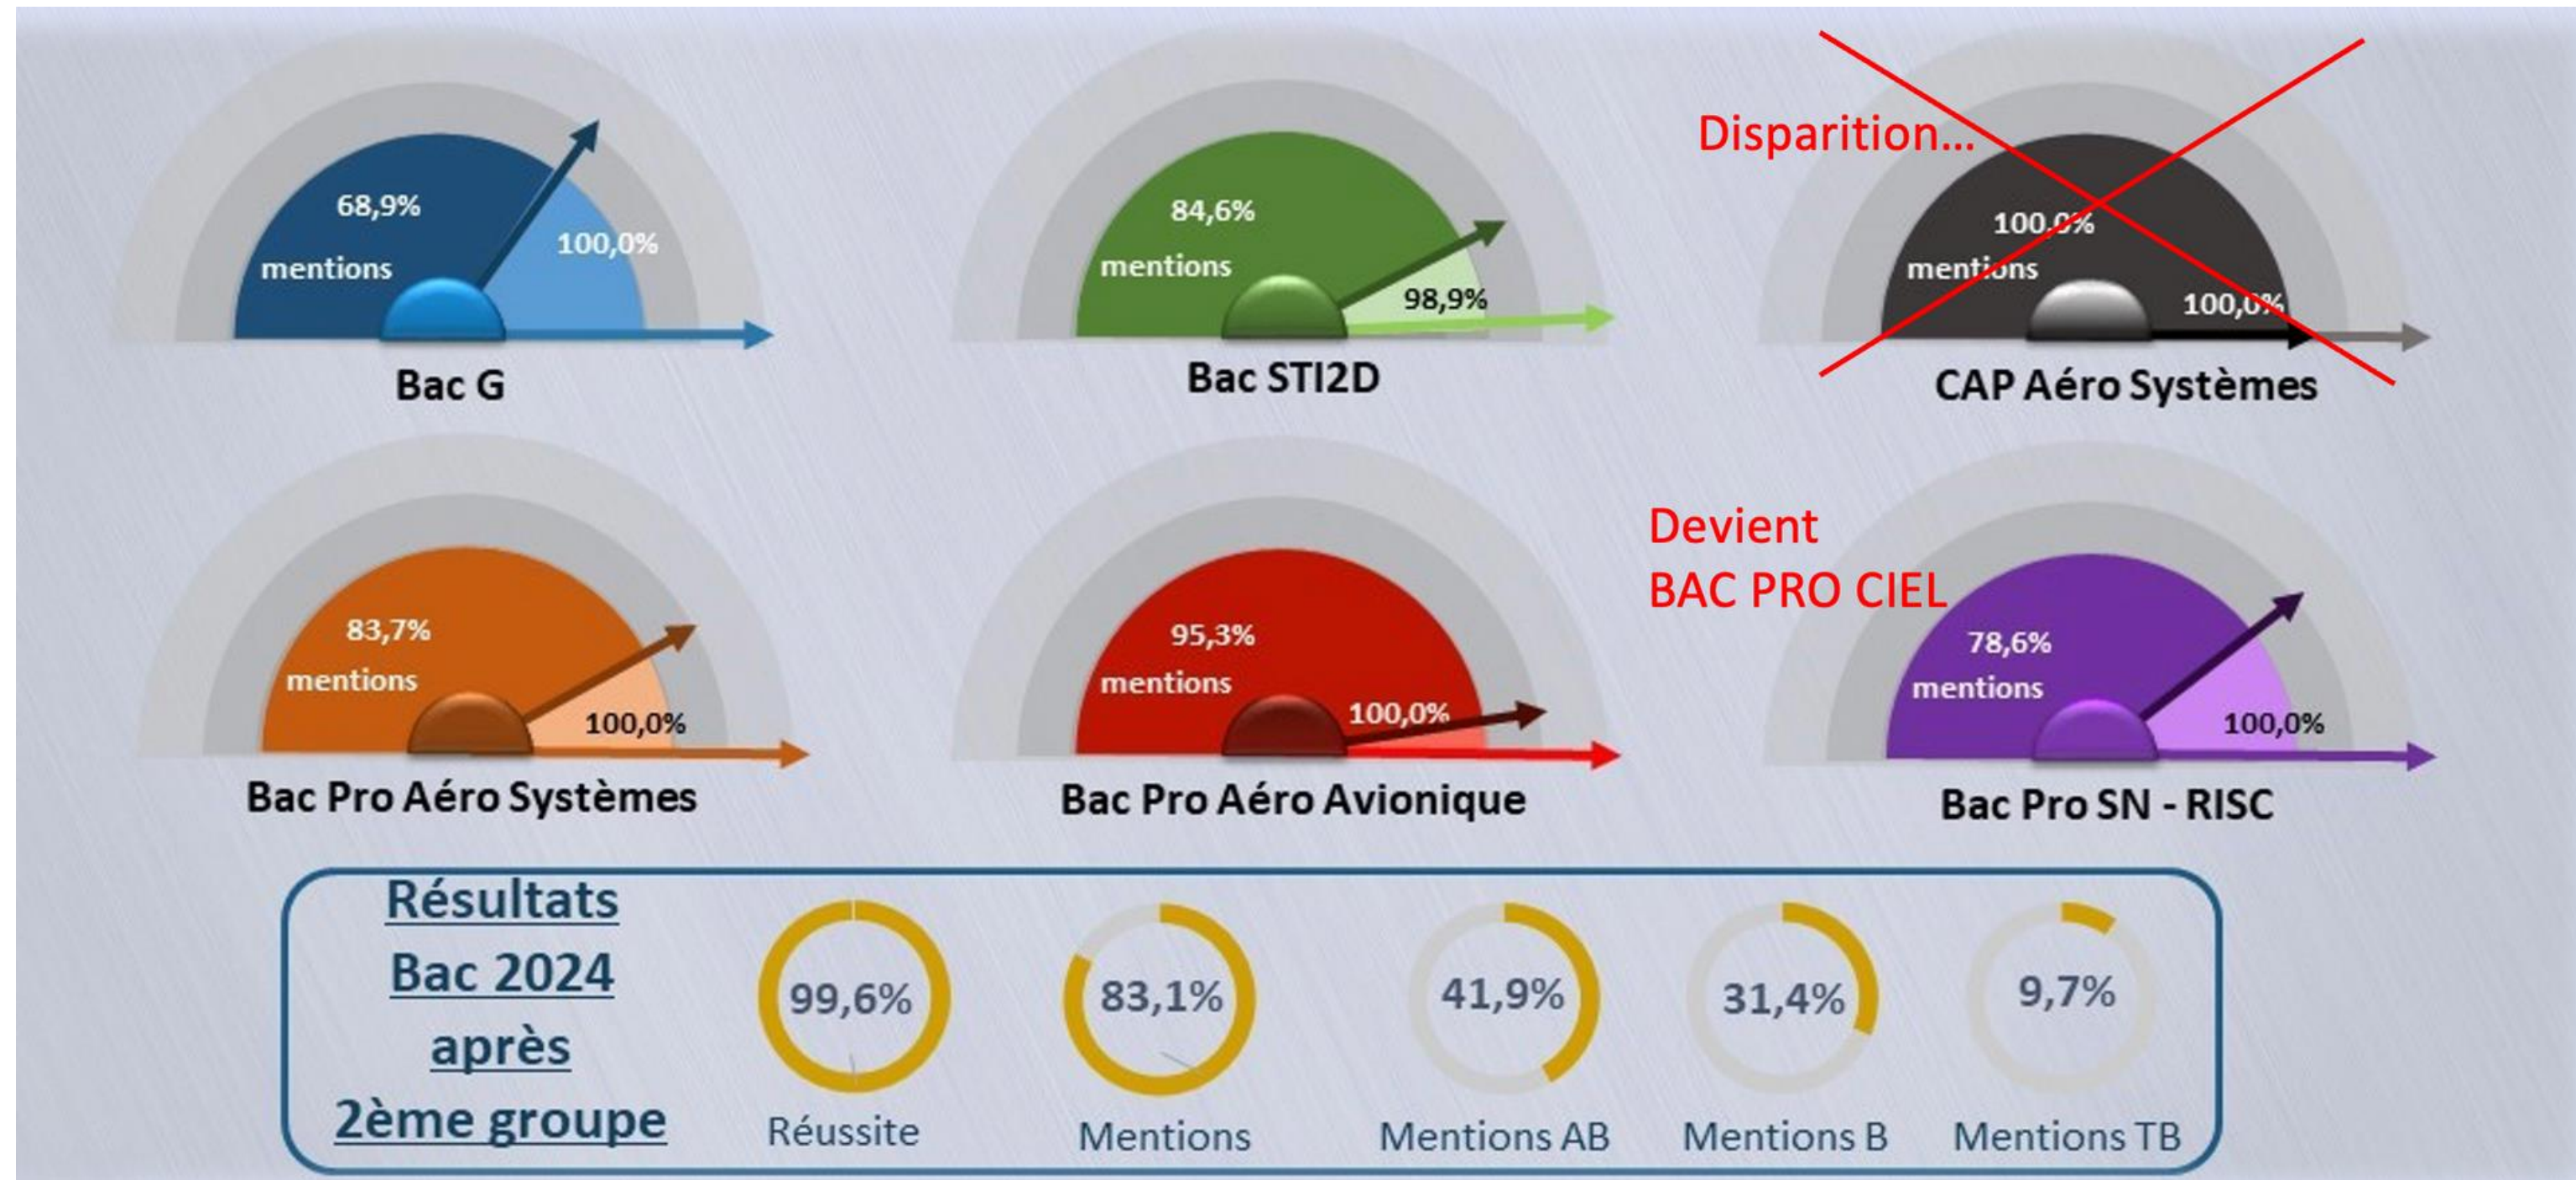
68,9%
mentions
100,0%
Bac G

84,6%
mentions
98,9%
Bac STI2D

Disparition…
100,0%
mentions
100,0%
CAP Aéro Systèmes

83,7%
mentions
100,0%
Bac Pro Aéro Systèmes

95,3%
mentions
100,0%
Bac Pro Aéro Avionique

Devient
BAC PRO CIEL
78,6%
mentions
100,0%
Bac Pro SN - RISC

Résultats
Bac 2024
après
2ème groupe

99,6%
Réussite

83,1%
Mentions

41,9%
Mentions AB

31,4%
Mentions B

9,7%
Mentions TB